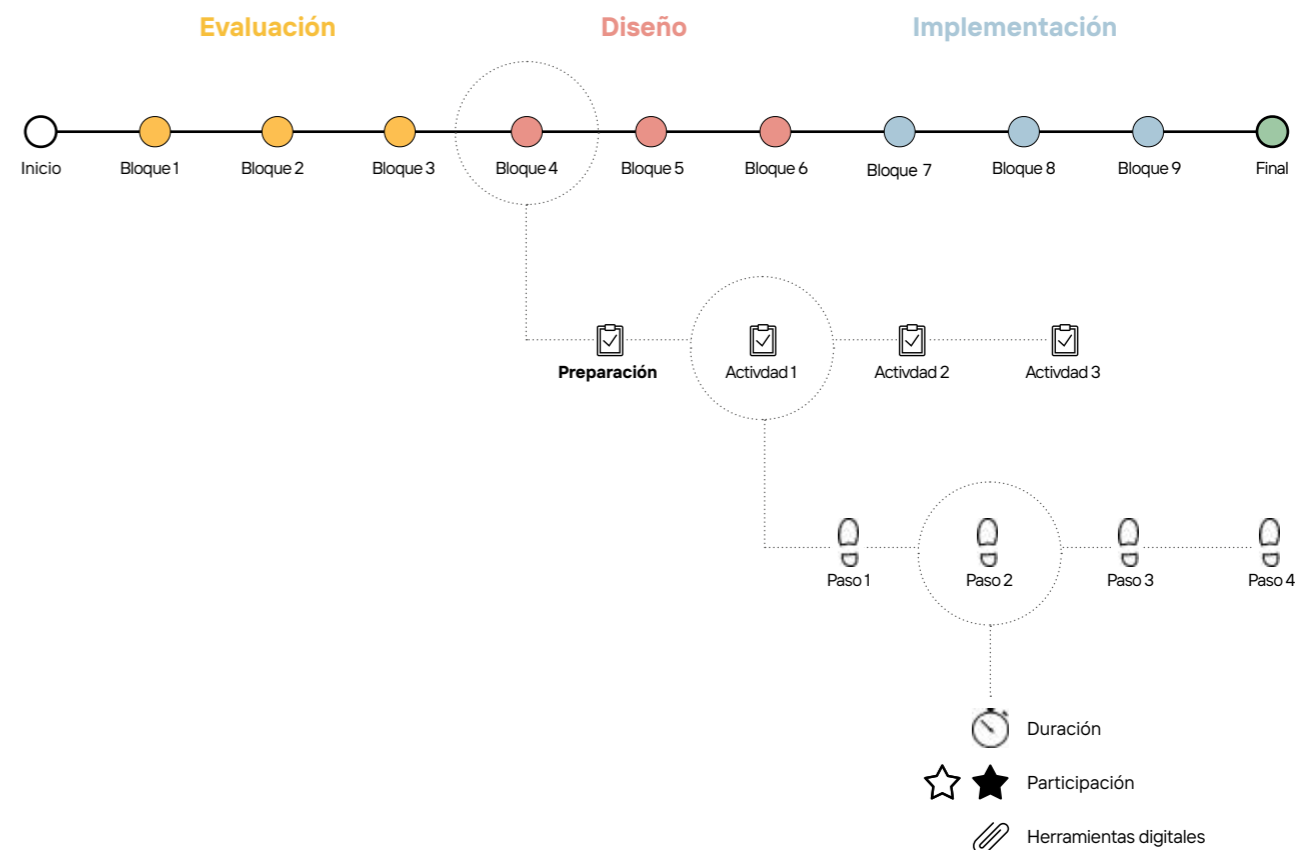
Evaluación
Diseño
Implementación

Inicio
Bloque 1
Bloque 2
Bloque 3
Bloque 4
Bloque 5
Bloque 6
Bloque 7
Bloque 8
Bloque 9
Final

**Preparación**
Actividad 1
Actividad 2
Actividad 3

Paso 1
Paso 2
Paso 3
Paso 4

Duración
Participación
Herramientas digitales